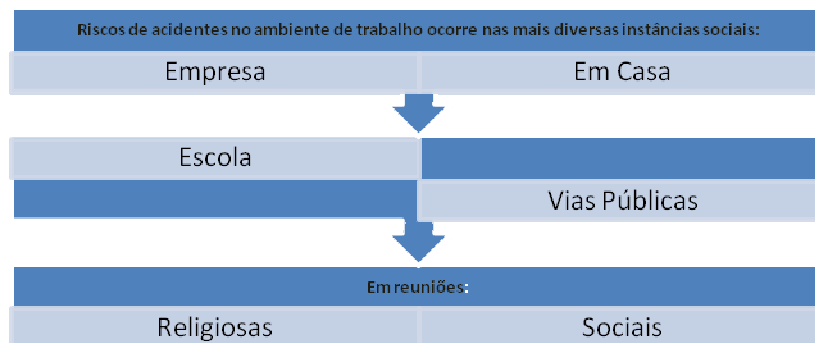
Riscos de acidentes no ambiente de trabalho ocorre nas mais diversas instâncias sociais:

| Empresa | Em Casa |
|---|---|

| Escola | |
|---|---|
| | Vias Públicas |

Em reuniões:

| Religiosas | Sociais |
|---|---|